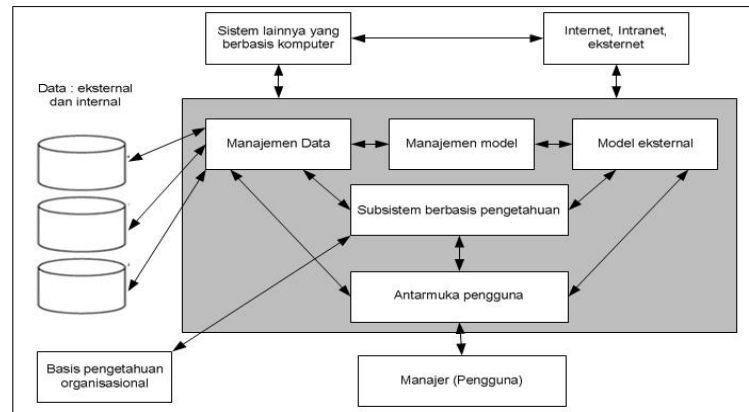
Sistem lainnya yang berbasis komputer

Internet, Intranet, eksternet

Data : eksternal dan internal

Manajemen Data

Manajemen model

Model eksternal

Subsistem berbasis pengetahuan

Antarmuka pengguna

Basis pengetahuan organisasional

Manajer (Pengguna)